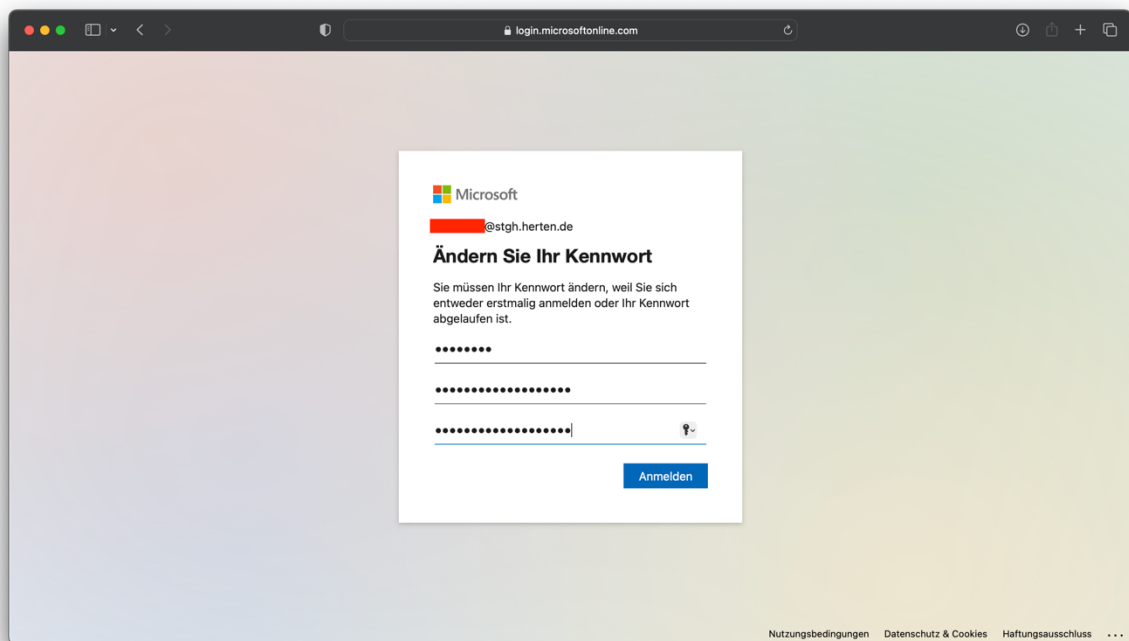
login.microsoftonline.com

Microsoft

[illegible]@stgh.herten.de

Ändern Sie Ihr Kennwort

Sie müssen Ihr Kennwort ändern, weil Sie sich entweder erstmalig anmelden oder Ihr Kennwort abgelaufen ist.

••••••••

••••••••••••••••••

••••••••••••••••••

Anmelden

Nutzungsbedingungen Datenschutz & Cookies Haftungsausschluss ...